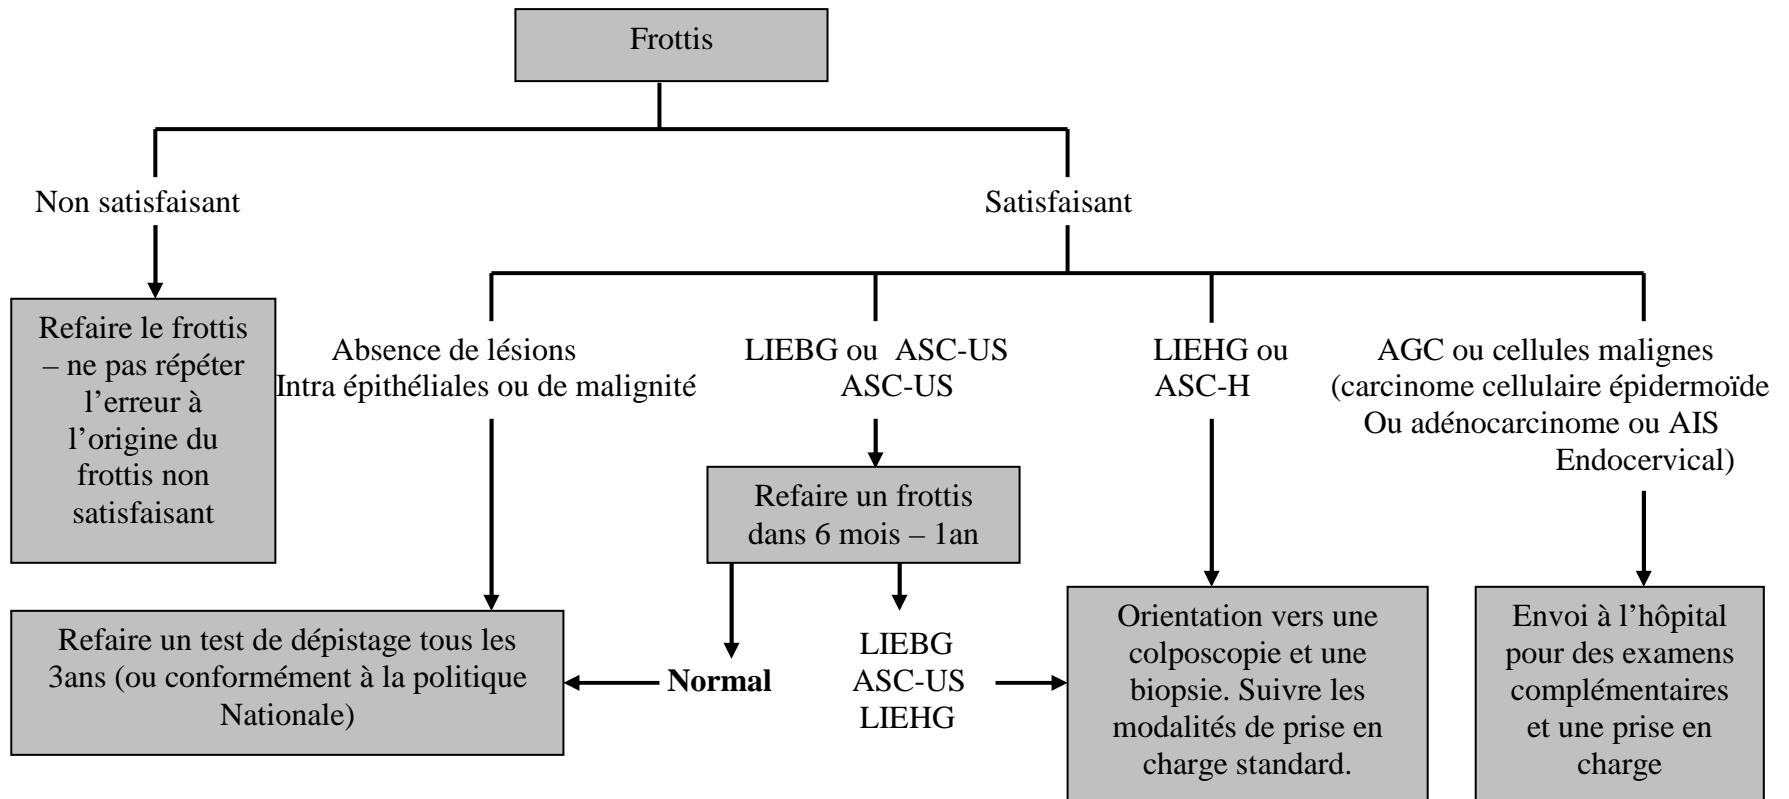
Frottis

Non satisfaisant

Satisfaisant

Refaire le frottis – ne pas répéter l'erreur à l'origine du frottis non satisfaisant

Absence de lésions Intra épithéliales ou de malignité

LIEBG ou ASC-US ASC-US

LIEHG ou ASC-H

AGC ou cellules malignes (carcinome cellulaire épidermoïde Ou adénocarcinome ou AIS Endocervical)

Refaire un frottis dans 6 mois – 1an

Refaire un test de dépistage tous les 3ans (ou conformément à la politique Nationale)

**Normal**

LIEBG
ASC-US
LIEHG

Orientation vers une colposcopie et une biopsie. Suivre les modalités de prise en charge standard.

Envoi à l'hôpital pour des examens complémentaires et une prise en charge